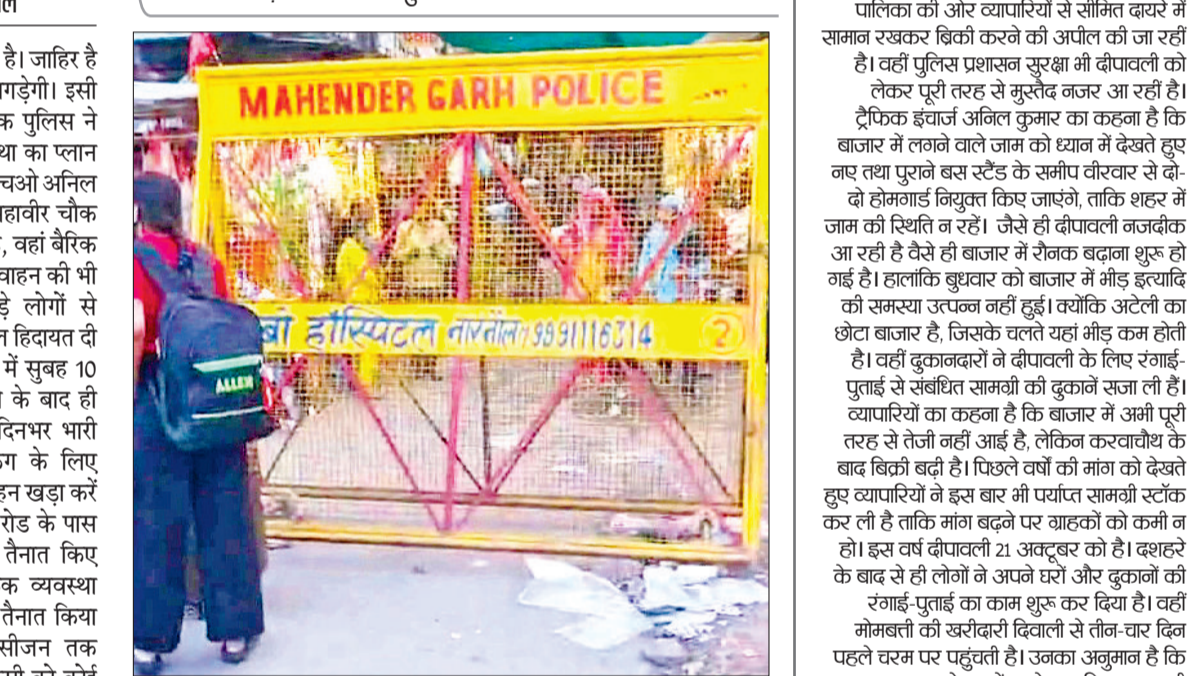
है। जाहिर है
गड़ेगी। इसी
क पुलिस ने
था का प्लान
चओ अनिल
हावीर चौक
, वहां बैरिक
वाहन की भी
ड़े लोगों से
न हिदायत दी
में सुबह 10
के बाद ही
दिनभर भारी
ग के लिए
हन खड़ा करें
रोड के पास
तैनात किए
क व्यवस्था
तैनात किया
सीजन तक
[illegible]

MAHENDER GARH POLICE

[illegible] हॉस्पिटल नारनौल 9911163 14 2

ALLEN

पालिका की ओर व्यापारियों से सीमित दायरे में सामान रखकर बिक्री करने की अपील की जा रही है। वहीं पुलिस प्रशासन सुरक्षा भी दीपावली को लेकर पूरी तरह से मुस्तैद नजर आ रहीं है। ट्रैफिक इंचार्ज अनिल कुमार का कहना है कि बाजार में लगने वाले जाम को ध्यान में देखते हुए नए तथा पुराने बस स्टैंड के समीप वीरवार से दो-दो होमगार्ड नियुक्त किए जाएंगे, ताकि शहर में जाम की स्थिति न रहें। जैसे ही दीपावली नजदीक आ रही है वैसे ही बाजार में रौनक बढ़ाना शुरू हो गई है। हालांकि बुधवार को बाजार में भीड़ इत्यादि की समस्या उत्पन्न नहीं हुई। क्योंकि अटेली का छोटा बाजार है, जिसके चलते यहां भीड़ कम होती है। वहीं दुकानदारों ने दीपावली के लिए रंगाई-पुताई से संबंधित सामग्री की दुकानें सजा ली है। व्यापारियों का कहना है कि बाजार में अभी पूरी तरह से तेजी नहीं आई है, लेकिन करवाचौथ के बाद बिक्री बढ़ी है। पिछले वर्षों की मांग को देखते हुए व्यापारियों ने इस बार भी पर्याप्त सामग्री स्टॉक कर ली है ताकि मांग बढ़ने पर ग्राहकों को कमी न हो। इस वर्ष दीपावली 21 अक्टूबर को है। दशहरे के बाद से ही लोगों ने अपने घरों और दुकानों की रंगाई-पुताई का काम शुरू कर दिया है। वहीं मोमबत्ती की खरीदारी दिवाली से तीन-चार दिन पहले चरम पर पहुंचती है। उनका अनुमान है कि